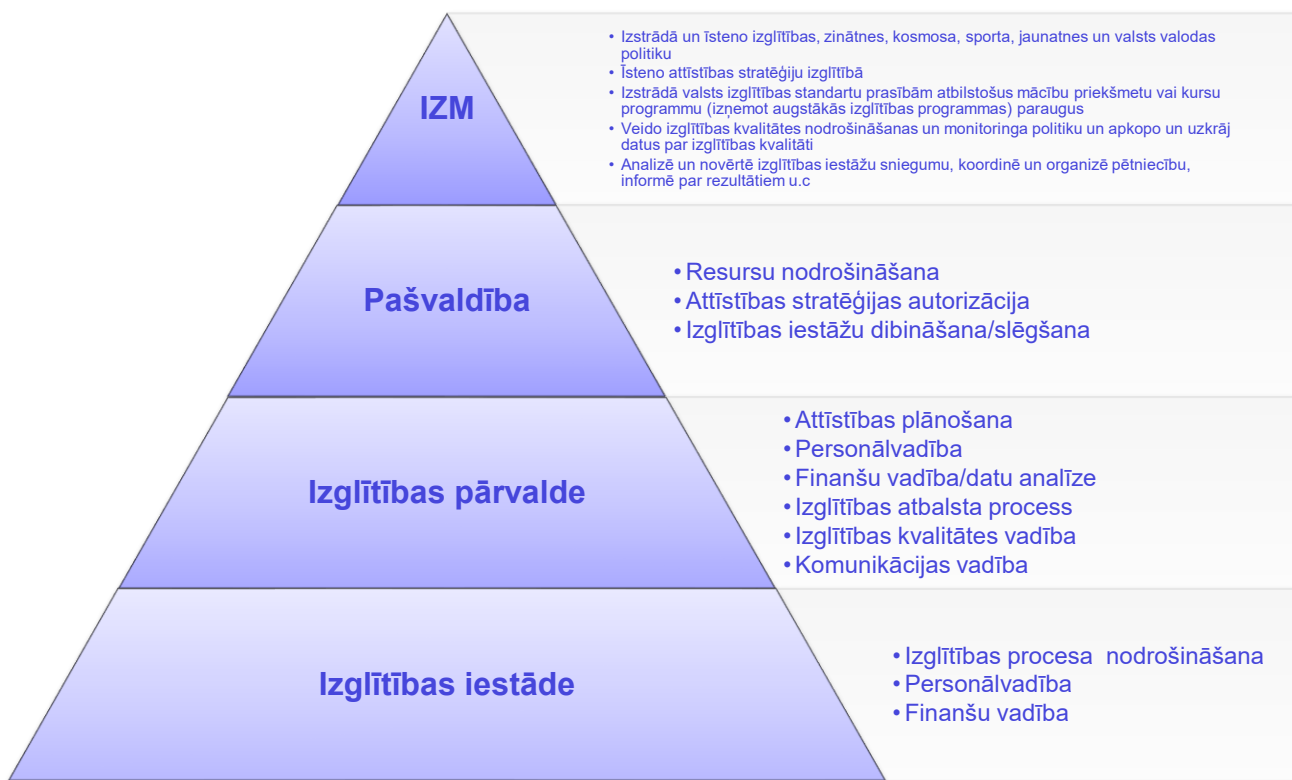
IZM

• Izstrādā un īsteno izglītības, zinātnes, kosmosa, sporta, jaunatnes un valsts valodas politiku
• Īsteno attīstības stratēģiju izglītībā
• Izstrādā valsts izglītības standartu prasībām atbilstošus mācību priekšmetu vai kursu programmu (izņemot augstākās izglītības programmas) paraugus
• Veido izglītības kvalitātes nodrošināšanas un monitoringa politiku un apkopo un uzkrāj datus par izglītības kvalitāti
• Analizē un novērtē izglītības iestāžu sniegumu, koordinē un organizē pētniecību, informē par rezultātiem u.c

Pašvaldība

• Resursu nodrošināšana
• Attīstības stratēģijas autorizācija
• Izglītības iestāžu dibināšana/slēgšana

Izglītības pārvalde

• Attīstības plānošana
• Personālvadība
• Finanšu vadība/datu analīze
• Izglītības atbalsta process
• Izglītības kvalitātes vadība
• Komunikācijas vadība

Izglītības iestāde

• Izglītības procesa nodrošināšana
• Personālvadība
• Finanšu vadība